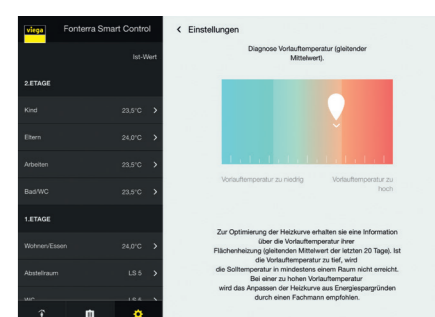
viega Fonterra Smart Control

Ist-Wert

2.ETAGE

Kind 23,5°C >

Eltern 24,0°C >

Arbeiten 23,5°C >

Bad/WC 23,5°C >

1.ETAGE

Wohnen/Essen 24,0°C >

Abstellraum LS 5 >

WC LS 5 >

< Einstellungen

Diagnose Vorlauftemperatur (gleitender Mittelwert).

Vorlauftemperatur zu niedrig

Vorlauftemperatur zu hoch

Zur Optimierung der Heizkurve erhalten sie eine Information über die Vorlauftemperatur Ihrer Flächenheizung (gleitenden Mittelwert der letzten 20 Tage). Ist die Vorlauftemperatur zu tief, wird die Solltemperatur in mindestens einem Raum nicht erreicht. Bei einer zu hohen Vorlauftemperatur wird das Anpassen der Heizkurve aus Energiespargründen durch einen Fachmann empfohlen.